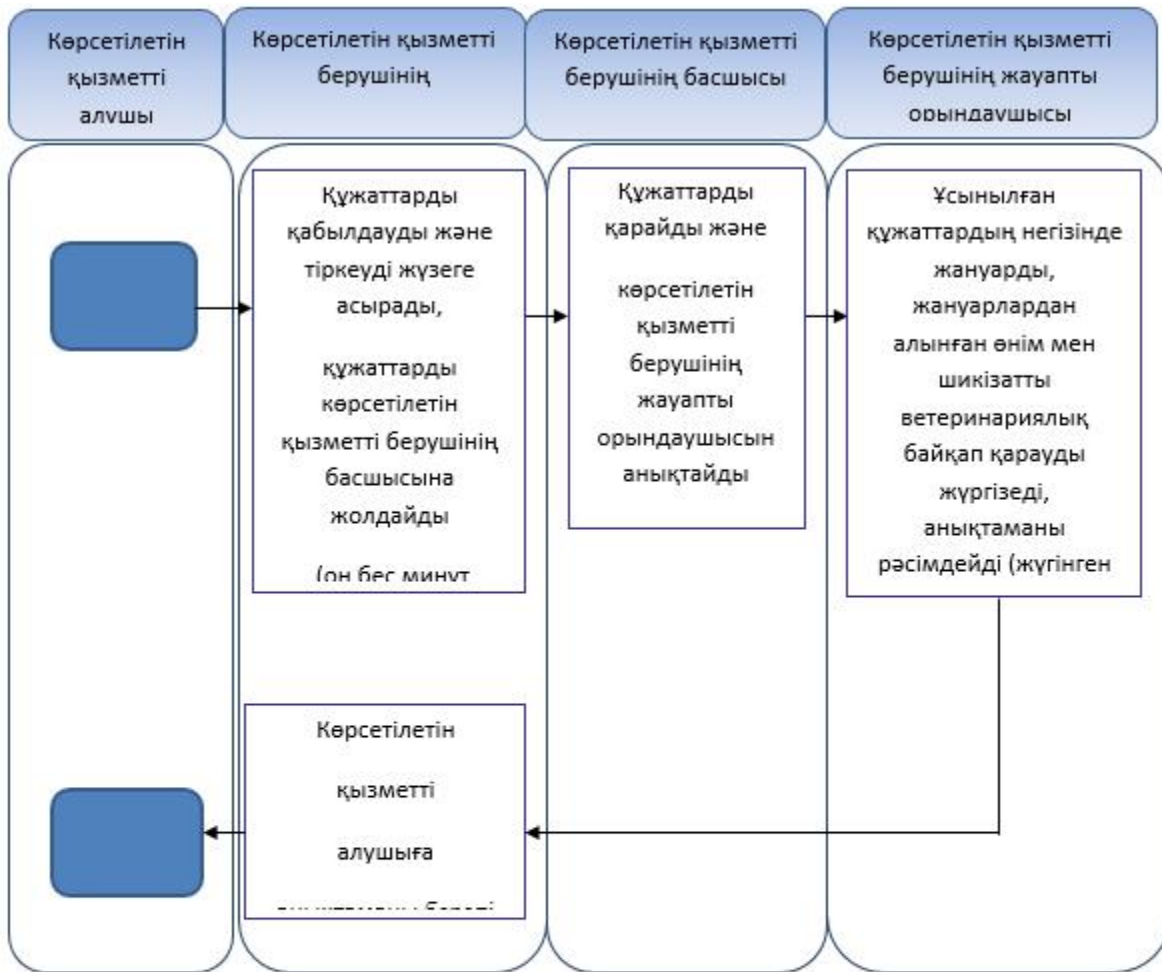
Көрсетілетін қызметті алушы

Көрсетілетін қызметті берушінің

Көрсетілетін қызметті берушінің басшысы

Көрсетілетін қызметті берушінің жауапты орындаушысы

Құжаттарды қабылдауды және тіркеуді жүзеге асырады,

құжаттарды көрсетілетін қызметті берушінің басшысына жолдайды

(он бес минут

Құжаттарды қарайды және

көрсетілетін қызметті берушінің жауапты орындаушысын анықтайды

Ұсынылған құжаттардың негізінде жануарды, жануарлардан алынған өнім мен шикізатты ветеринариялық байқап қарауды жүргізеді, анықтаманы рәсімдейді (жүгінген

Көрсетілетін

қызметті

алушыға

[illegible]